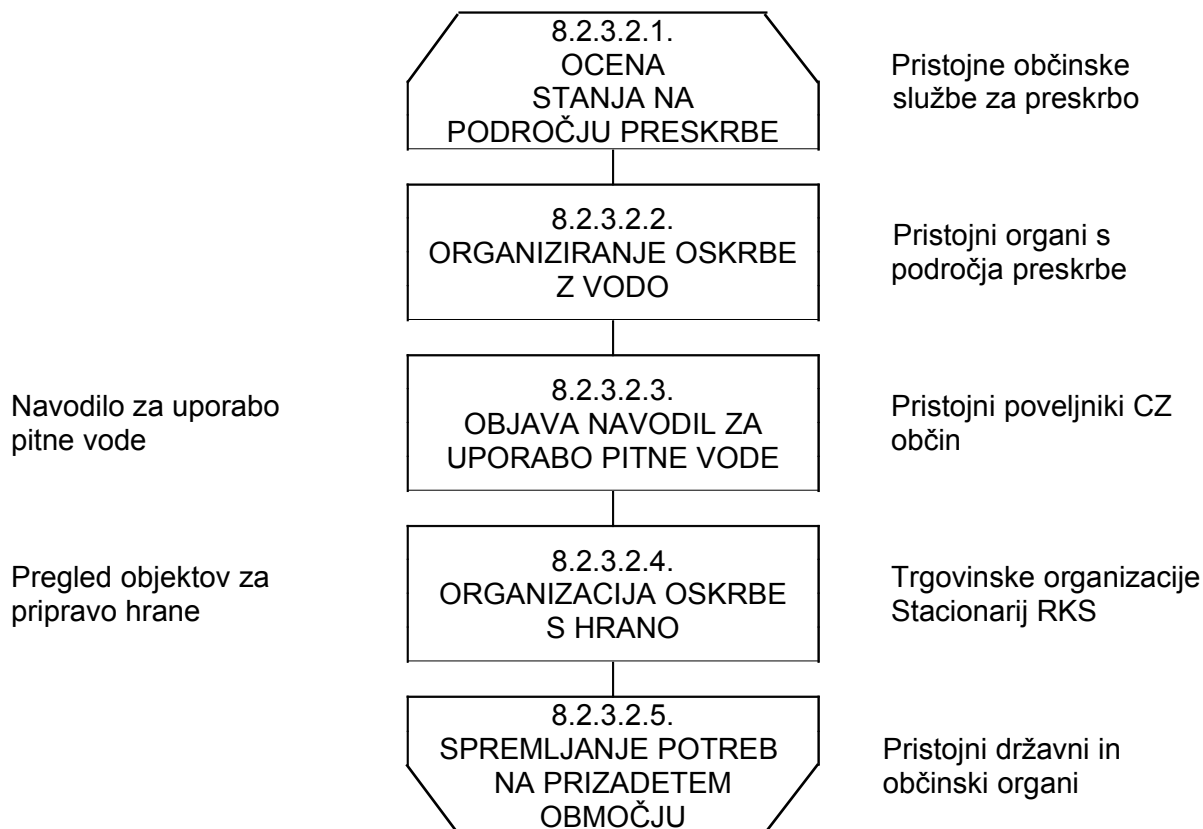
8.2.3.2.1.
OCENA
STANJA NA
PODROČJU PRESKRBE

Pristojne občinske službe za preskrbo

8.2.3.2.2.
ORGANIZIRANJE OSKRBE
Z VODO

Pristojni organi s področja preskrbe

Navodilo za uporabo pitne vode

8.2.3.2.3.
OBJAVA NAVODIL ZA
UPORABO PITNE VODE

Pristojni poveljniki CZ občin

Pregled objektov za pripravo hrane

8.2.3.2.4.
ORGANIZACIJA OSKRBE
S HRANO

Trgovinske organizacije
Stacionarij RKS

8.2.3.2.5.
SPREMLJANJE POTREB
NA PRIZADETEM
OBMOČJU

Pristojni državni in občinski organi